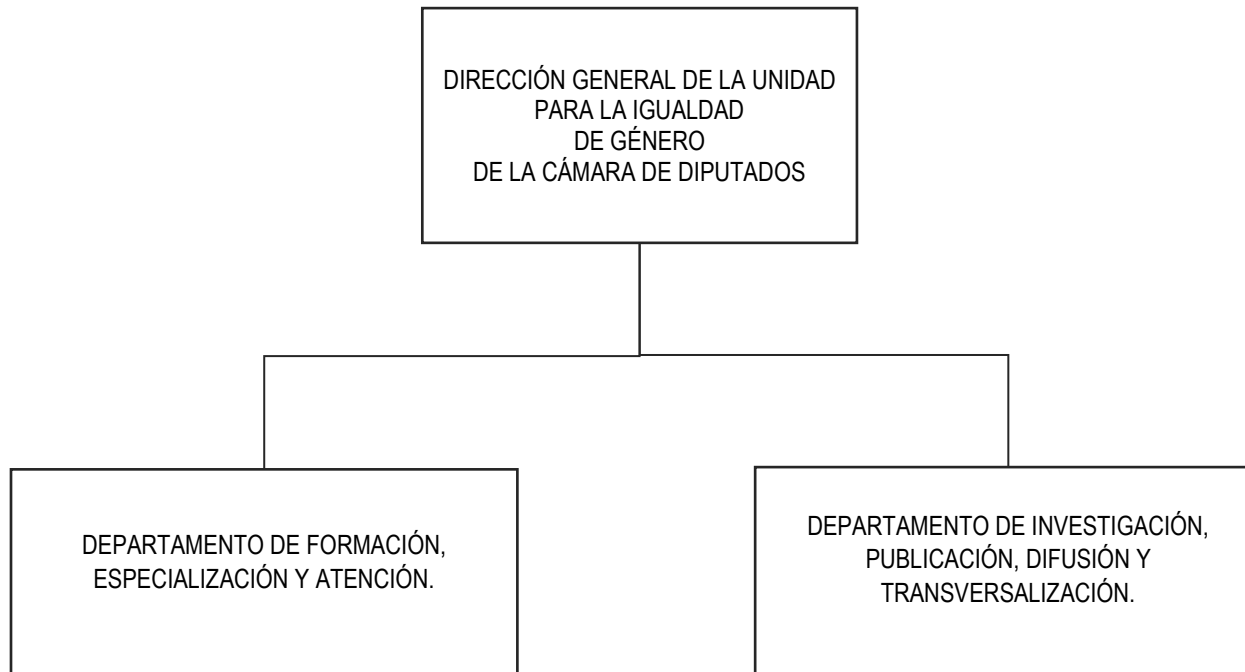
DIRECCIÓN GENERAL DE LA UNIDAD PARA LA IGUALDAD DE GÉNERO DE LA CÁMARA DE DIPUTADOS

DEPARTAMENTO DE FORMACIÓN, ESPECIALIZACIÓN Y ATENCIÓN.

DEPARTAMENTO DE INVESTIGACIÓN, PUBLICACIÓN, DIFUSIÓN Y TRANSVERSALIZACIÓN.